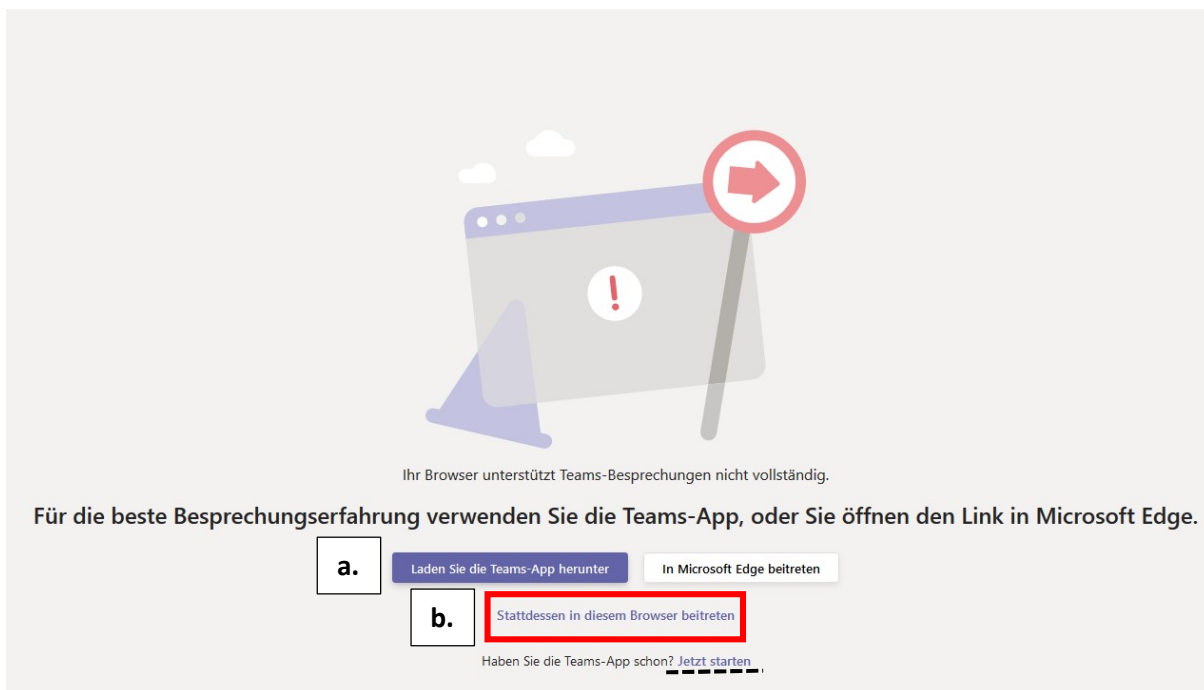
Ihr Browser unterstützt Teams-Besprechungen nicht vollständig.

Für die beste Besprechungserfahrung verwenden Sie die Teams-App, oder Sie öffnen den Link in Microsoft Edge.

a.

Laden Sie die Teams-App herunter

In Microsoft Edge beitreten

b.

Stattdessen in diesem Browser beitreten

Haben Sie die Teams-App schon? Jetzt starten